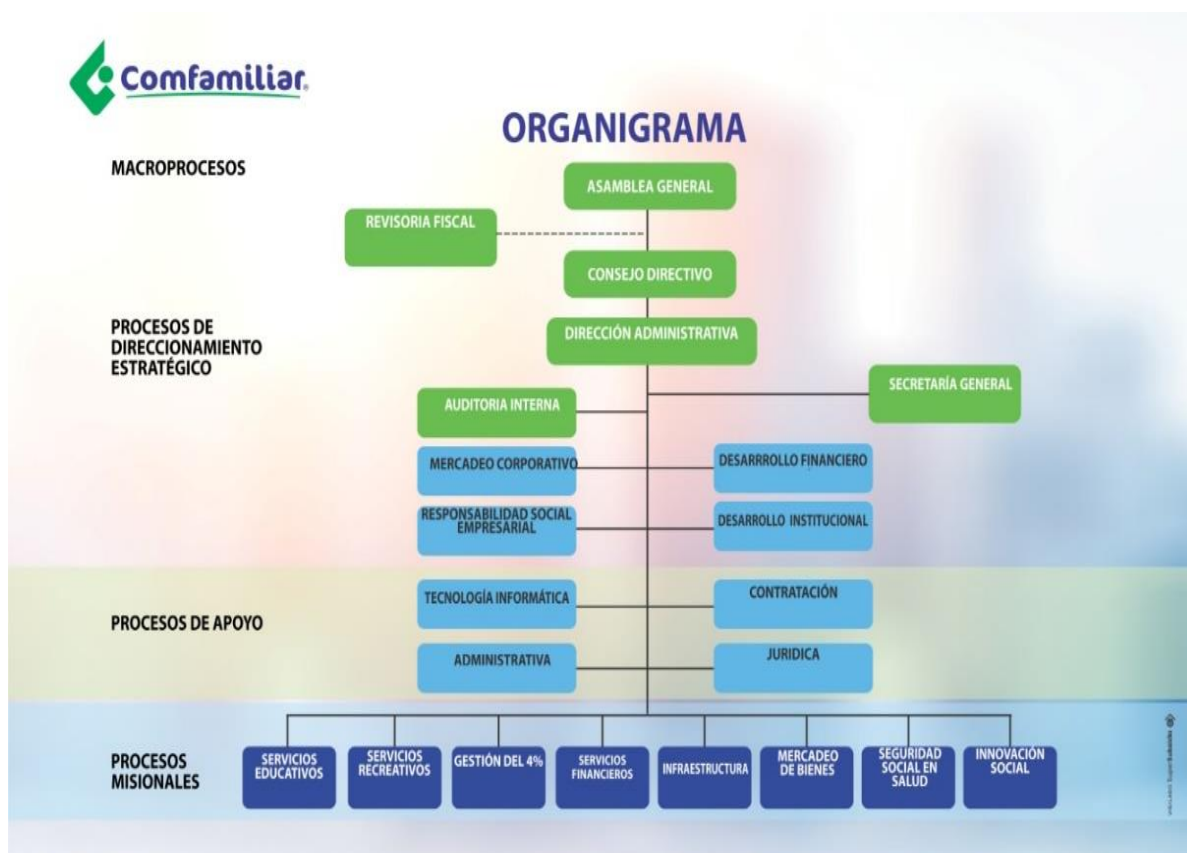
Comfamiliar

ORGANIGRAMA

MACROPROCESOS

ASAMBLEA GENERAL

REVISORIA FISCAL

CONSEJO DIRECTIVO

PROCESOS DE DIRECCIONAMIENTO ESTRATÉGICO

DIRECCIÓN ADMINISTRATIVA

SECRETARÍA GENERAL

AUDITORIA INTERNA

MERCADEO CORPORATIVO

DESARRROLLO FINANCIERO

RESPONSABILIDAD SOCIAL EMPRESARIAL

DESARROLLO INSTITUCIONAL

PROCESOS DE APOYO

TECNOLOGÍA INFORMÁTICA

CONTRATACIÓN

ADMINISTRATIVA

JURIDICA

PROCESOS MISIONALES

SERVICIOS EDUCATIVOS

SERVICIOS RECREATIVOS

GESTIÓN DEL 4%

SERVICIOS FINANCIEROS

INFRAESTRUCTURA

MERCADEO DE BIENES

SEGURIDAD SOCIAL EN SALUD

INNOVACIÓN SOCIAL

VIGILADO SuperSubsidio